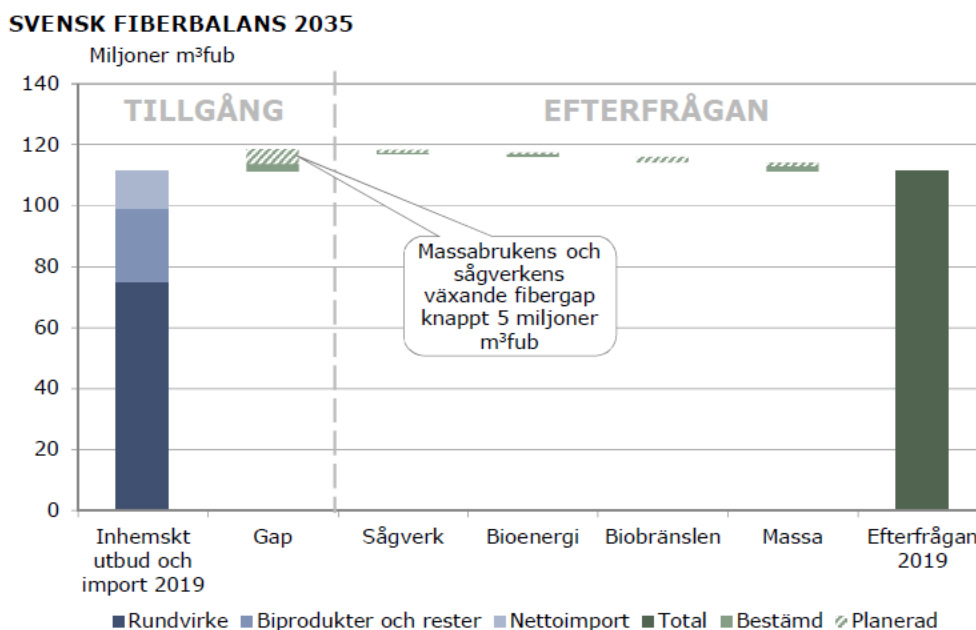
SVENSK FIBERBALANS 2035

Miljoner m³fub

140
120
100
80
60
40
20
0

TILLGÅNG

EFTERFRÅGAN

Massabrukens och sågverkens växande fibergap knappt 5 miljoner m³fub

Inhemskt utbud och import 2019

Gap

Sågverk

Bioenergi

Biobränslen

Massa

Efterfrågan 2019

Rundvirke Biprodukter och rester Nettoimport Total Bestämd Planerad